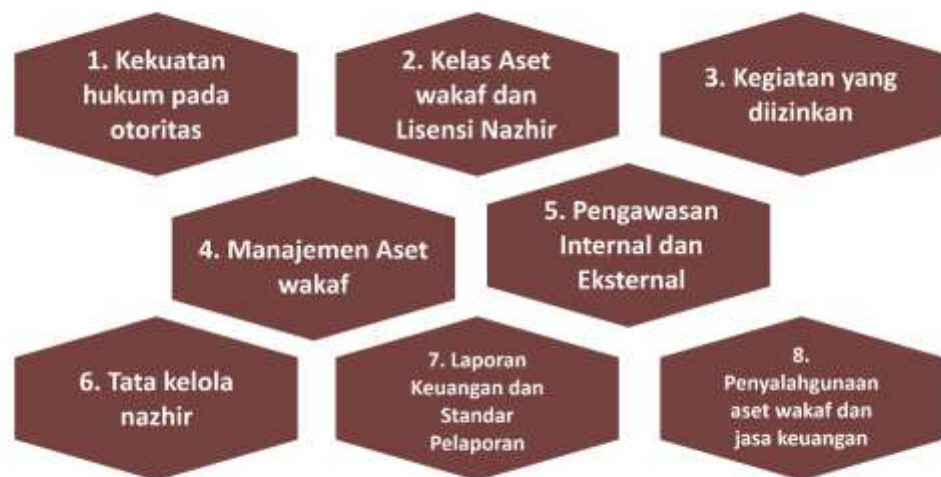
1. Kekuatan hukum pada otoritas

2. Kelas Aset wakaf dan Lisensi Nazhir

3. Kegiatan yang diizinkan

4. Manajemen Aset wakaf

5. Pengawasan Internal dan Eksternal

6. Tata kelola nazhir

7. Laporan Keuangan dan Standar Pelaporan

8. Penyalahgunaan aset wakaf dan jasa keuangan